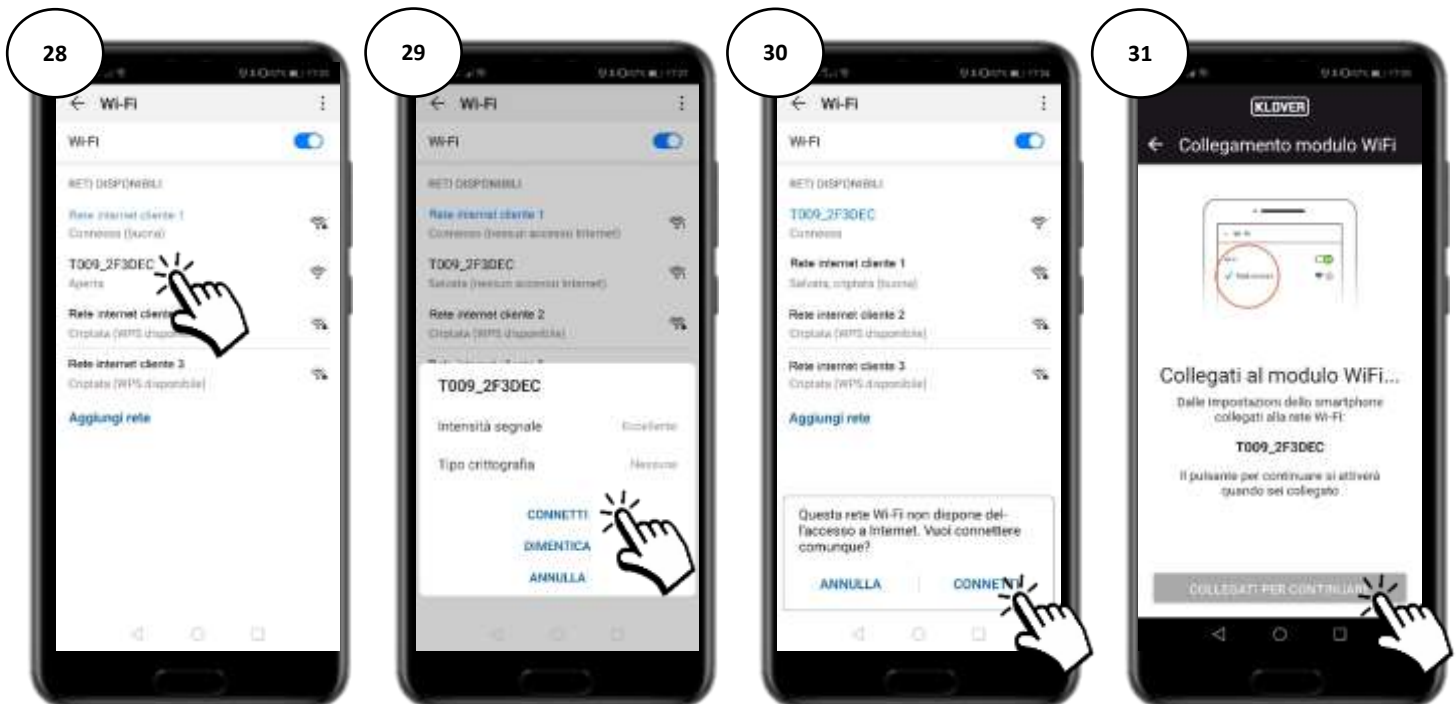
28

Wi-Fi

Wi-Fi

RETI DISPONIBILI

Rete internet cliente 1
Connesso (buona)

T009_2F3DEC
Aperta

Rete internet cliente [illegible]
Criptata (WPS disponibile)

Rete internet cliente 3
Criptata (WPS disponibile)

Aggiungi rete

29

Wi-Fi

Wi-Fi

RETI DISPONIBILI

Rete internet cliente 1
Connesso (nessun accesso Internet)

T009_2F3DEC
Salvata (nessun accesso Internet)

Rete internet cliente 2
Criptata (WPS disponibile)

T009_2F3DEC

Intensità segnale Eccellente

Tipo crittografia Nessuna

CONNETTI

DIMENTICA

ANNULLA

30

Wi-Fi

Wi-Fi

RETI DISPONIBILI

T009_2F3DEC
Connesso

Rete internet cliente 1
Salvata, criptata (buona)

Rete internet cliente 2
Criptata (WPS disponibile)

Rete internet cliente 3
Criptata (WPS disponibile)

Aggiungi rete

Questa rete Wi-Fi non dispone dell'accesso a Internet. Vuoi connettere comunque?

ANNULLA

CONNETTI

31

KLOVER

Collegamento modulo WiFi

Collegati al modulo WiFi...

Dalle impostazioni dello smartphone collegati alla rete Wi-Fi:

T009_2F3DEC

Il pulsante per continuare si attiverà quando sei collegato

COLLEGATI PER CONTINUARE